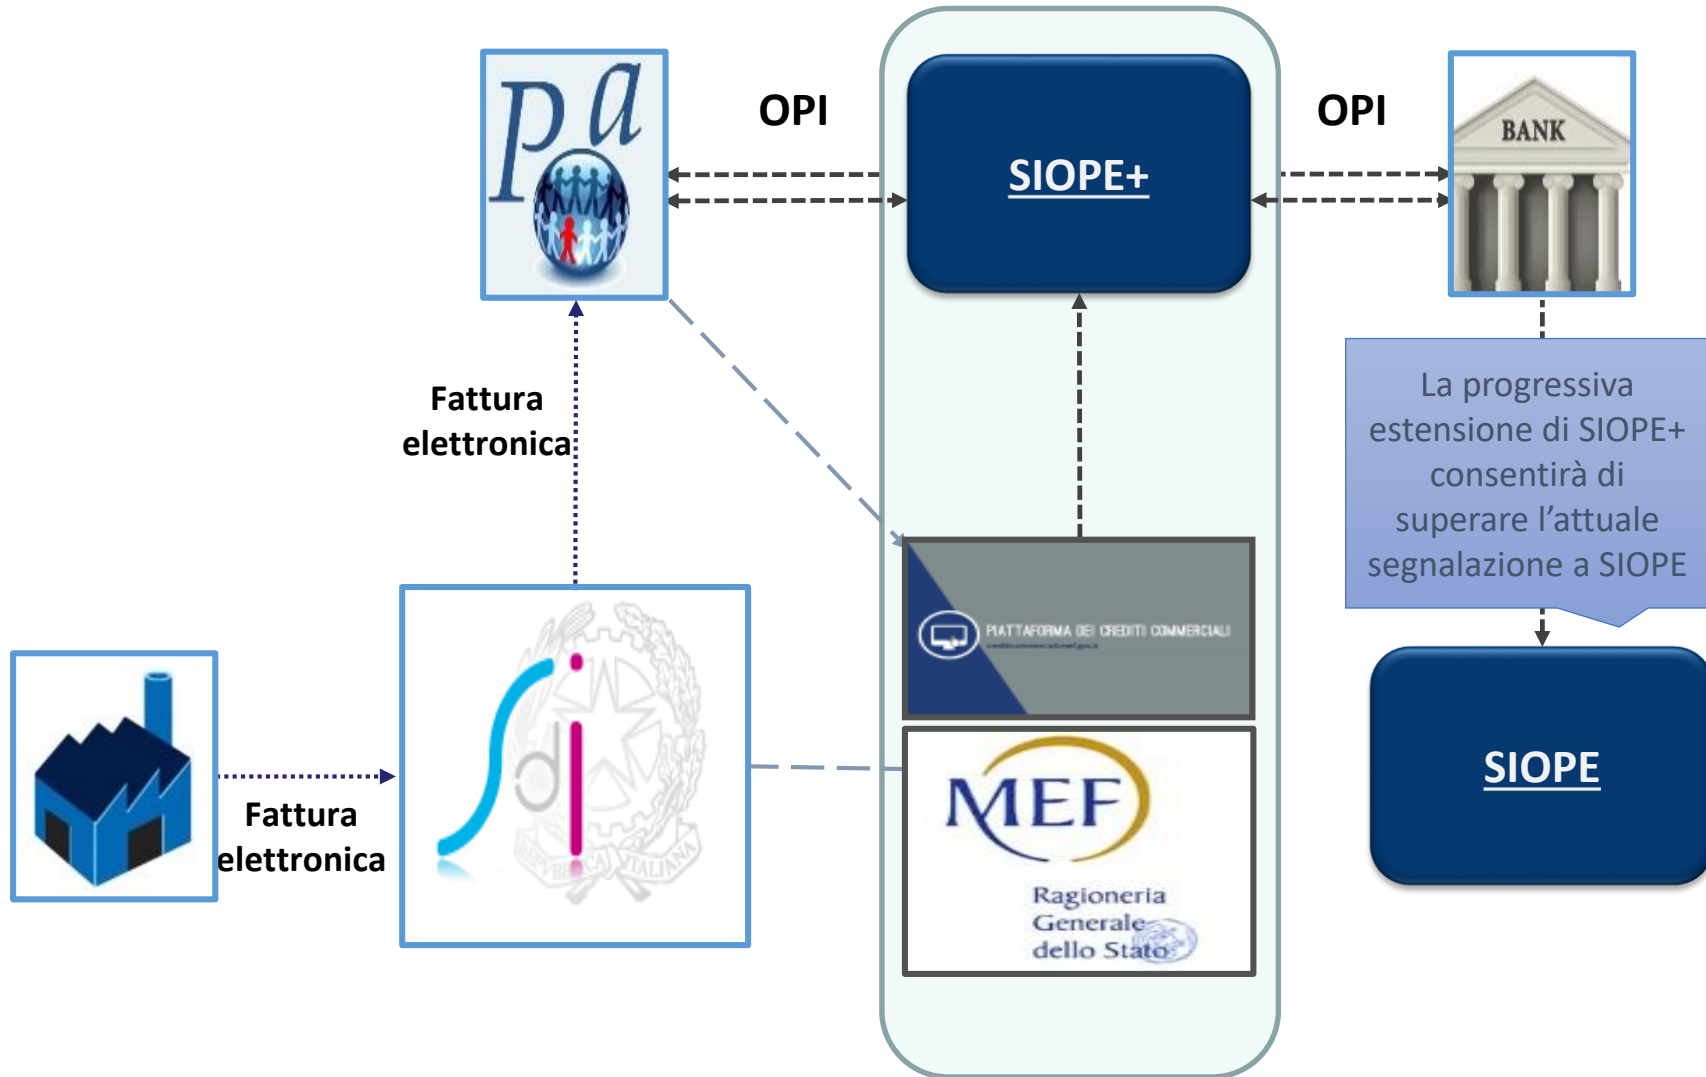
pa

OPI

SIOPE+

OPI

BANK

Fattura elettronica

La progressiva estensione di SIOPE+ consentirà di superare l’attuale segnalazione a SIOPE

PIATTAFORMA DEI CREDITI COMMERCIALI

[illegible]

sdi

REPUBBLICA ITALIANA

Fattura elettronica

MEF

Ragioneria Generale dello Stato

SIOPE